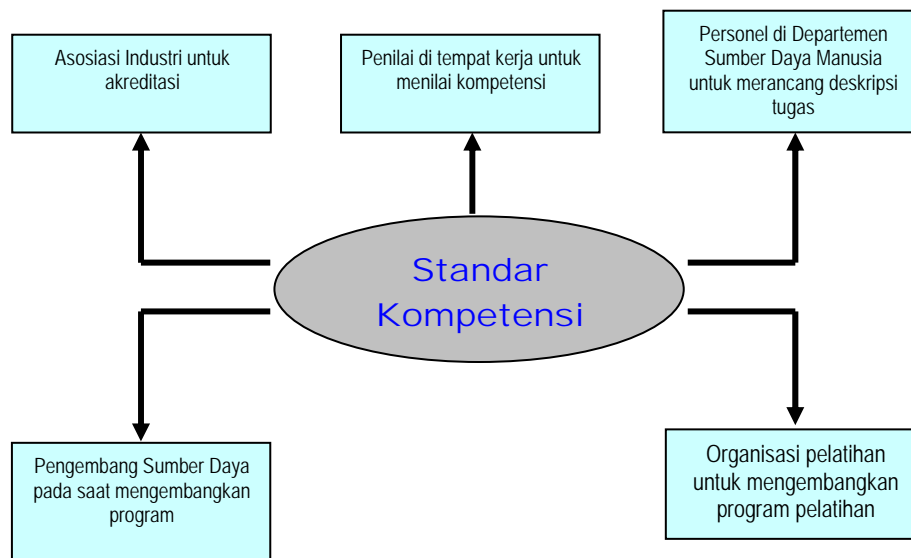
Asosiasi Industri untuk akreditasi

Penilai di tempat kerja untuk menilai kompetensi

Personel di Departemen Sumber Daya Manusia untuk merancang deskripsi tugas

Standar Kompetensi

Pengembang Sumber Daya pada saat mengembangkan program

Organisasi pelatihan untuk mengembangkan program pelatihan